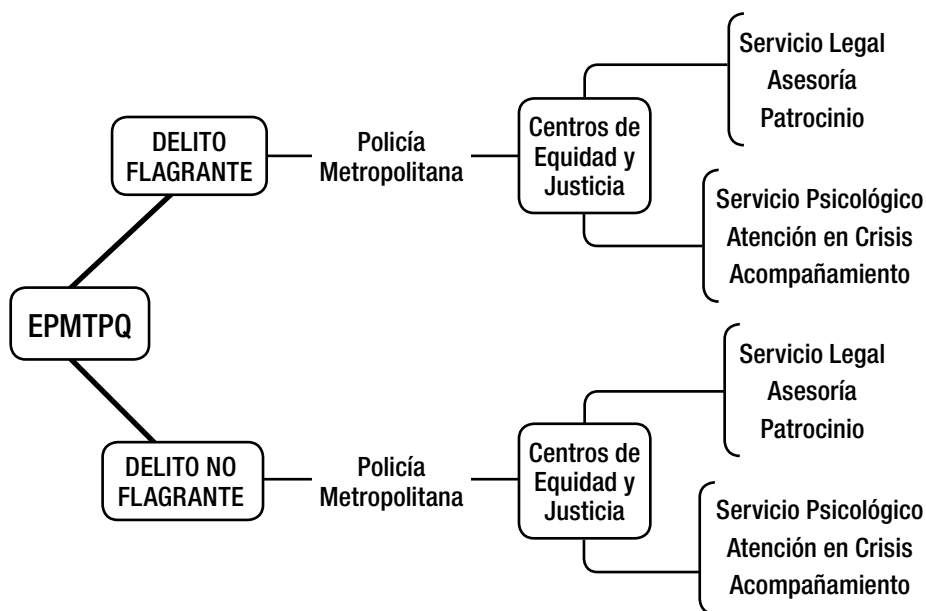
EPMTPQ

DELITO FLAGRANTE

Policía Metropolitana

Centros de Equidad y Justicia

Servicio Legal
Asesoría
Patrocinio

Servicio Psicológico
Atención en Crisis
Acompañamiento

DELITO NO FLAGRANTE

Policía Metropolitana

Centros de Equidad y Justicia

Servicio Legal
Asesoría
Patrocinio

Servicio Psicológico
Atención en Crisis
Acompañamiento